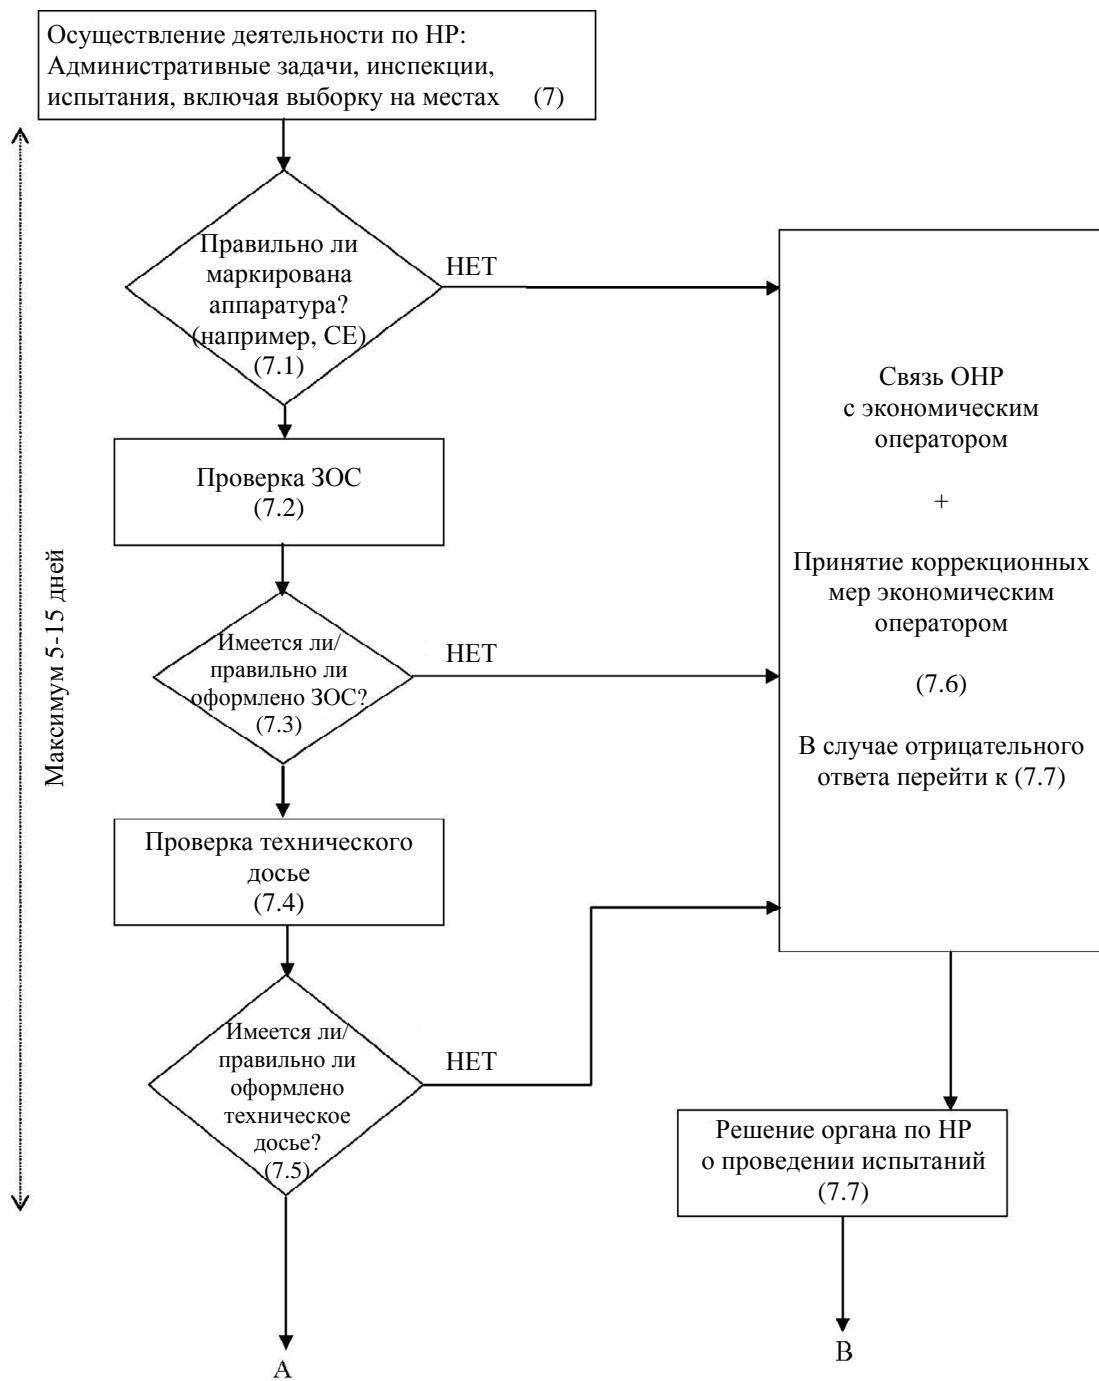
Осуществление деятельности по НР: Административные задачи, инспекции, испытания, включая выборку на местах (7)

Максимум 5-15 дней

Правильно ли маркирована аппаратура? (например, CE) (7.1)

НЕТ

Проверка ЗОС (7.2)

Имеется ли/ правильно ли оформлено ЗОС? (7.3)

НЕТ

Проверка технического досье (7.4)

Имеется ли/ правильно ли оформлено техническое досье? (7.5)

НЕТ

A

Связь ОНР с экономическим оператором

+

Принятие коррекционных мер экономическим оператором

(7.6)

В случае отрицательного ответа перейти к (7.7)

Решение органа по НР о проведении испытаний (7.7)

B